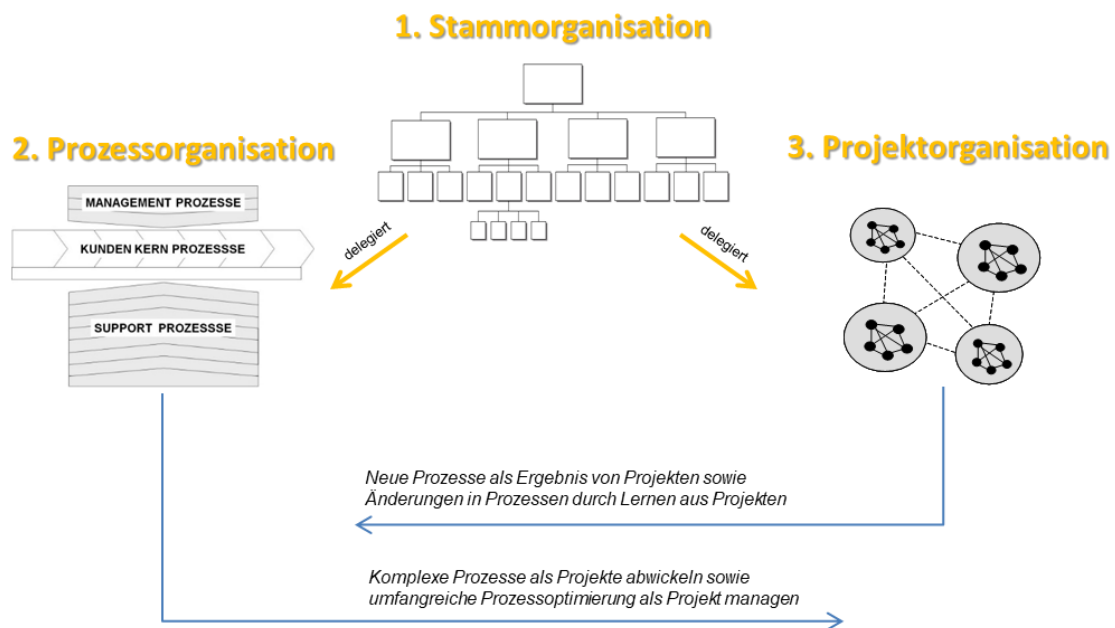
1. Stammorganisation

2. Prozessorganisation

3. Projektorganisation

MANAGEMENT PROZESSE

KUNDEN KERN PROZESSSE

SUPPORT PROZESSSE

delegiert

delegiert

Neue Prozesse als Ergebnis von Projekten sowie Änderungen in Prozessen durch Lernen aus Projekten

Komplexe Prozesse als Projekte abwickeln sowie umfangreiche Prozessoptimierung als Projekt managen